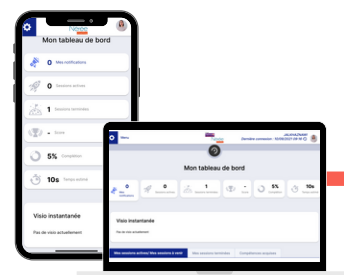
Mon tableau de bord

0 Mes notifications

0 Sessions actives

1 Sessions terminées

- Score

5% Complétion

10s Temps activité

Visio instantanée

Pas de visio actuellement

Mon tableau de bord

0

0

1

-

5%

10s

Visio instantanée

Pas de visio actuellement

Mes sessions actives/ Mes sessions à venir

Mes sessions terminées

Compétences acquises